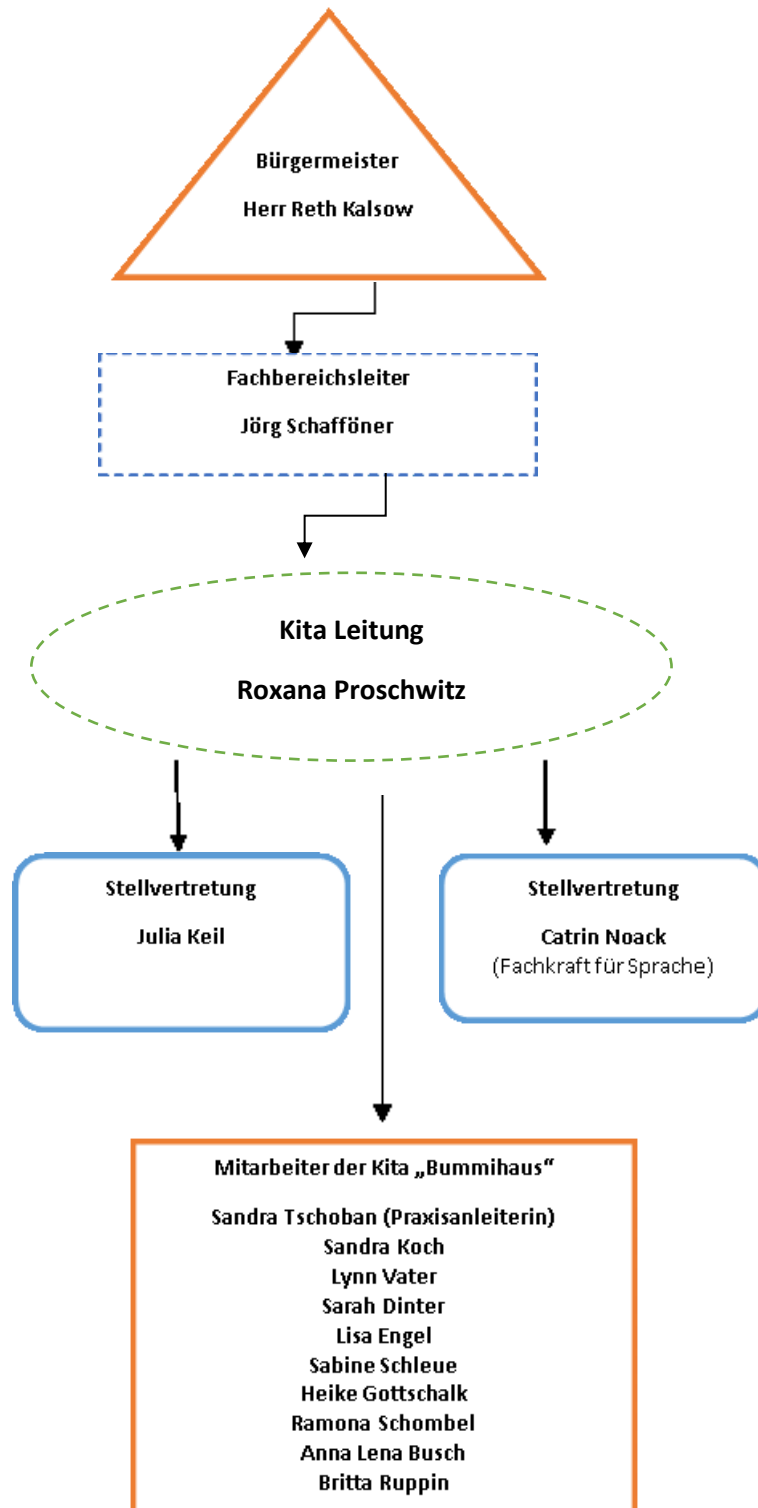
Bürgermeister

Herr Reth Kalsow

Fachbereichsleiter

Jörg Schafföner

Kita Leitung

Roxana Proschwitz

Stellvertretung

Julia Keil

Stellvertretung

Catrin Noack
(Fachkraft für Sprache)

Mitarbeiter der Kita „Bummihaus“

Sandra Tschoban (Praxisanleiterin)
Sandra Koch
Lynn Vater
Sarah Dinter
Lisa Engel
Sabine Schleue
Heike Gottschalk
Ramona Schombel
Anna Lena Busch
Britta Ruppin